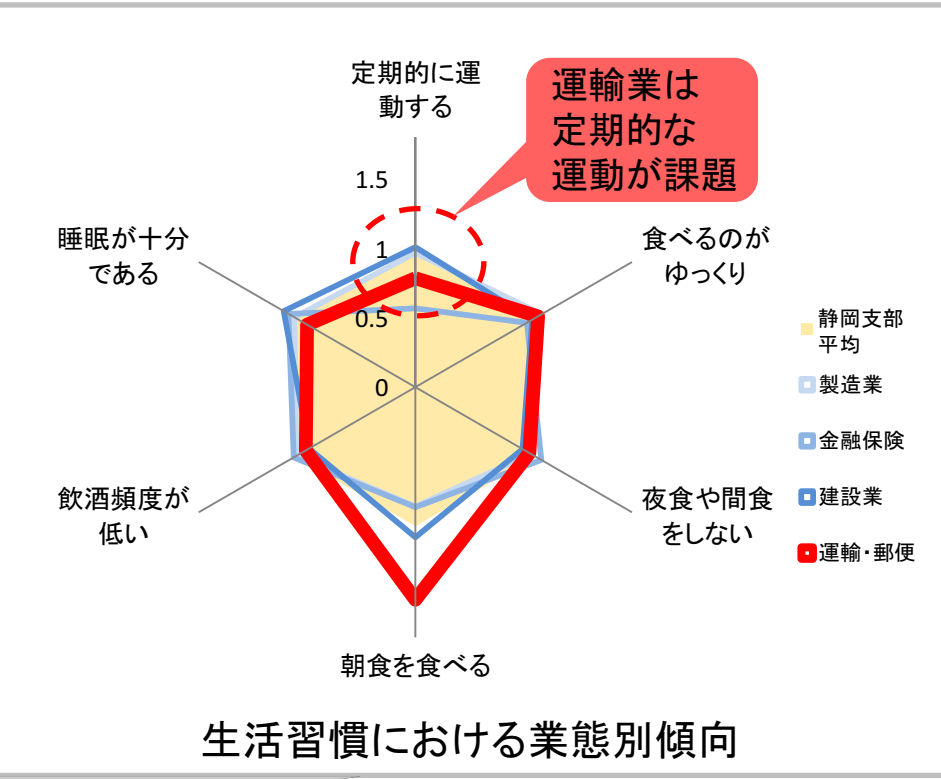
定期的に運動する

運輸業は定期的な運動が課題

1.5

1

0.5

0

食べるのがゆっくり

睡眠が十分である

夜食や間食をしない

飲酒頻度が低い

朝食を食べる

静岡支部平均

製造業

金融保険

建設業

運輸・郵便

生活習慣における業態別傾向